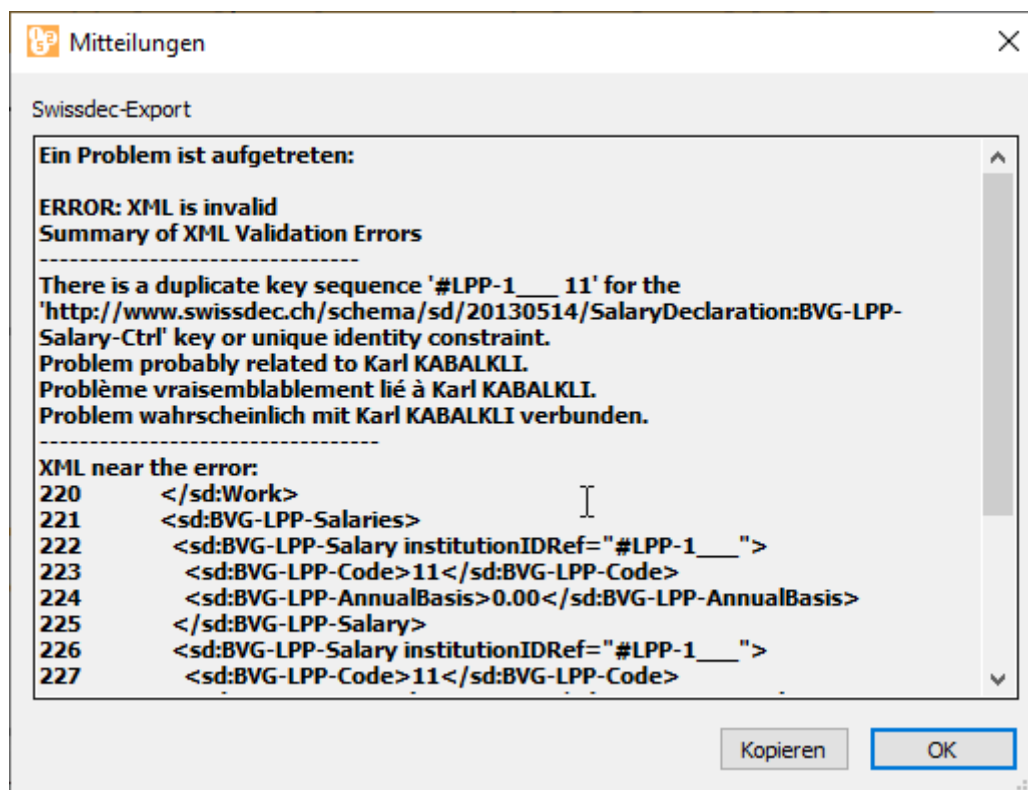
Mitteilungen

Swissdec-Export

Ein Problem ist aufgetreten:

ERROR: XML is invalid
Summary of XML Validation Errors
--------------------------------
There is a duplicate key sequence '#LPP-1___ 11' for the 'http://www.swissdec.ch/schema/sd/20130514/SalaryDeclaration:BVG-LPP-Salary-Ctrl' key or unique identity constraint.
Problem probably related to Karl KABALKLI.
Problème vraisemblablement lié à Karl KABALKLI.
Problem wahrscheinlich mit Karl KABALKLI verbunden.
----------------------------------
XML near the error:
220 </sd:Work>
221 <sd:BVG-LPP-Salaries>
222 <sd:BVG-LPP-Salary institutionIDRef="#LPP-1___">
223 <sd:BVG-LPP-Code>11</sd:BVG-LPP-Code>
224 <sd:BVG-LPP-AnnualBasis>0.00</sd:BVG-LPP-AnnualBasis>
225 </sd:BVG-LPP-Salary>
226 <sd:BVG-LPP-Salary institutionIDRef="#LPP-1___">
227 <sd:BVG-LPP-Code>11</sd:BVG-LPP-Code>

Kopieren
OK